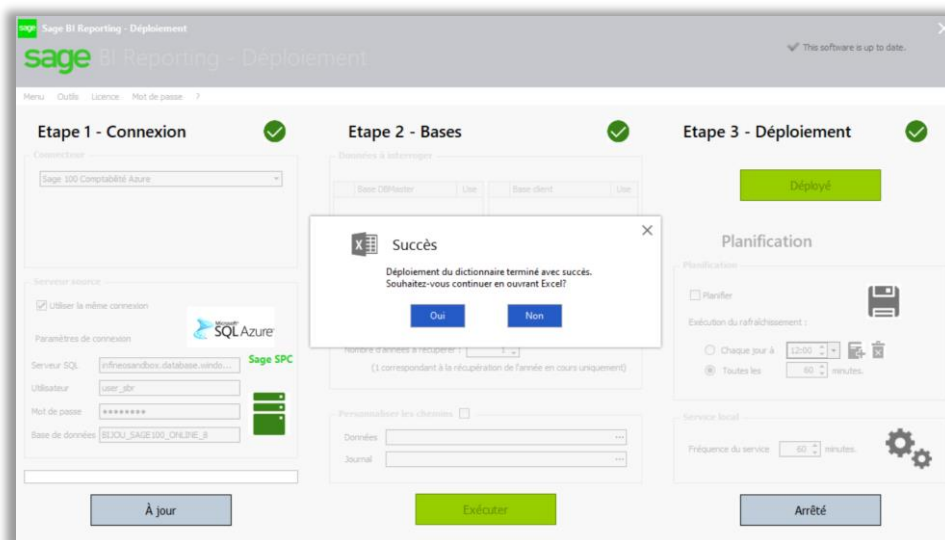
sage Sage BI Reporting - Déploiement

sage BI Reporting - Déploiement

This software is up to date.

Menu Outils Licence Mot de passe ?

Etape 1 - Connexion

Connecteur

Sage 100 Comptabilité Azure

Serveur source

Utiliser la même connexion

Paramètres de connexion

Microsoft SQL Azure

Sage SPC

Serveur SQL infinessandbox.database.windo...

Utilisateur user_sbr

Mot de passe ••••••••

Base de données BIJOU_SAGE100_ONLINE_8

À jour

Etape 2 - Bases

Données à interroger

Base DBMaster Use

Base client Use

Nombre d'années à récupérer : 1

(1 correspondant à la récupération de l'année en cours uniquement)

Personnaliser les chemins

Données

Journal

Exécuter

Etape 3 - Déploiement

Déployé

Planification

Planification

Planifier

Exécution du rafraîchissement :

Chaque jour à 12:00

Toutes les 60 minutes.

Service local

Fréquence du service 60 minutes.

Arrêté

Succès

Déploiement du dictionnaire terminé avec succès.
Souhaitez-vous continuer en ouvrant Excel?

Oui

Non